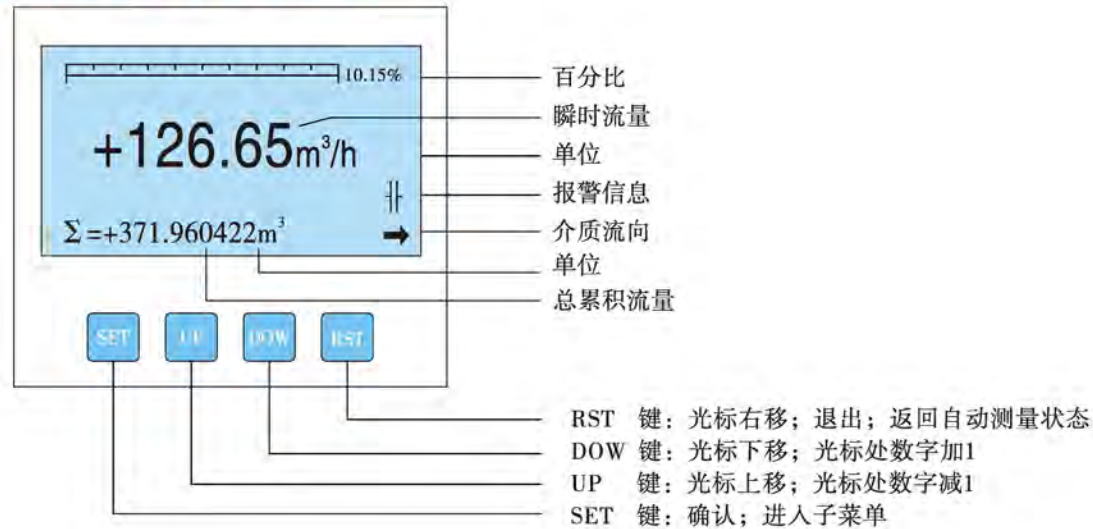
10.15%

+126.65$m^3/h$

$\Sigma$=+371.960422$m^3$

百分比
瞬时流量
单位
报警信息
介质流向
单位
总累积流量

SET UP DOW RST

RST 键：光标右移；退出；返回自动测量状态
DOW 键：光标下移；光标处数字加1
UP 键：光标上移；光标处数字减1
SET 键：确认；进入子菜单